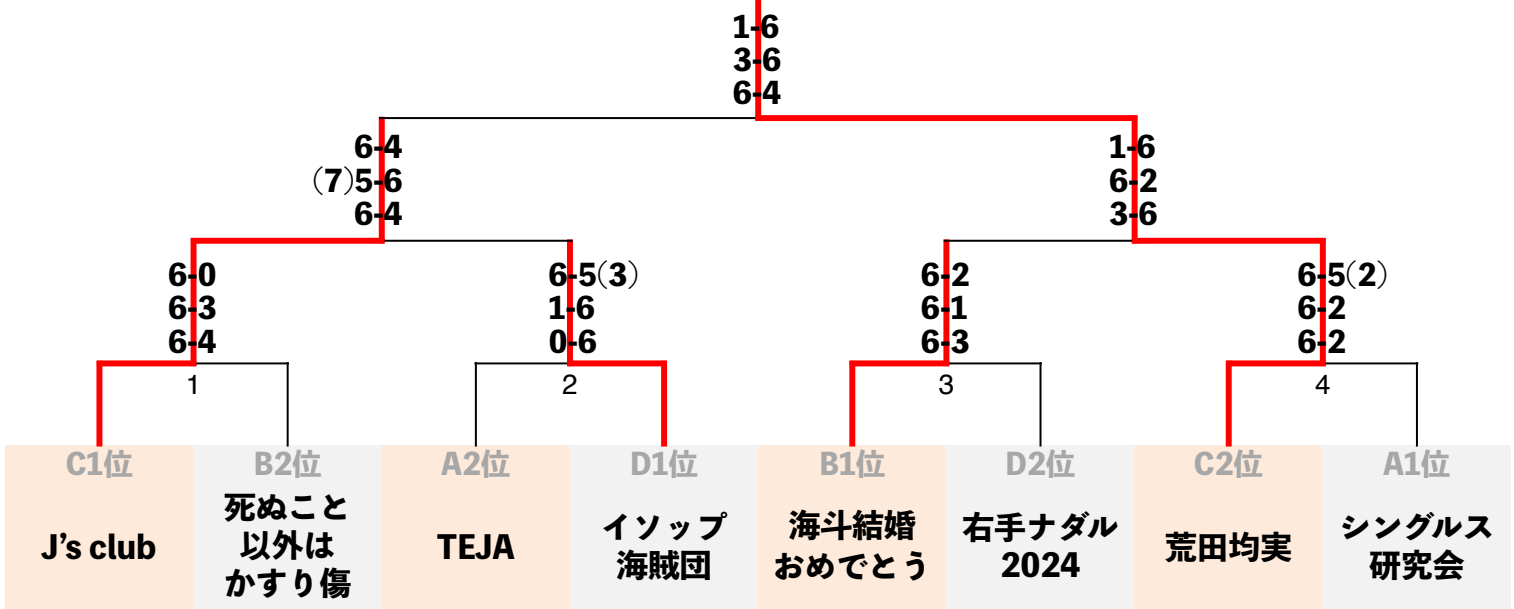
1-6
3-6
6-4

6-4
(7)5-6
6-4

1-6
6-2
3-6

6-0
6-3
6-4

6-5(3)
1-6
0-6

6-2
6-1
6-3

6-5(2)
6-2
6-2

1

2

3

4

C1位
J's club

B2位
死ぬこと以外はかすり傷

A2位
TEJA

D1位
イソップ海賊団

B1位
海斗結婚おめでとう

D2位
右手ナダル2024

C2位
荒田均実

A1位
シングルス研究会